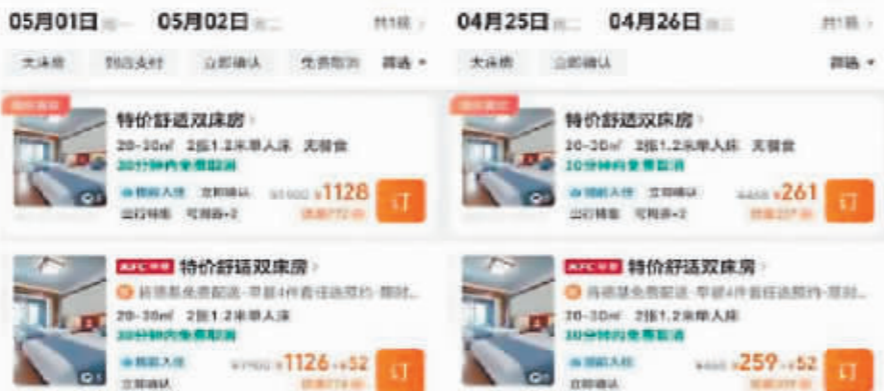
05月01日 周一 05月02日 周二 共1晚 >

大床房 到店支付 立即确认 免费取消 筛选

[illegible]

特价舒适双床房 >

20-30㎡ 2张1.2米单人床 无餐食

30分钟内免费取消

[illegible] 立即确认

出行特惠 可用券+2

¥1900 ¥1128

订

KFC 特价舒适双床房 >

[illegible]

20-30㎡ 2张1.2米单人床

30分钟内免费取消

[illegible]

立即确认

¥1126 +¥52

订

04月25日 周二 04月26日 周三 共1晚 >

大床房 立即确认 筛选

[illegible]

特价舒适双床房 >

20-30㎡ 2张1.2米单人床 无餐食

30分钟内免费取消

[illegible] 立即确认

出行特惠 可用券+2

¥455 ¥261

订

KFC 特价舒适双床房 >

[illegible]

20-30㎡ 2张1.2米单人床

30分钟内免费取消

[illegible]

立即确认

¥455 ¥259 +¥52

订